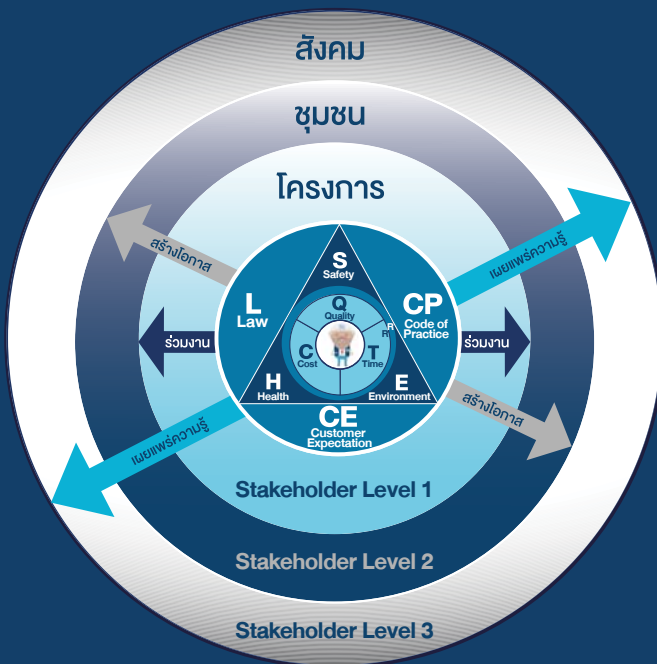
สังคม

ชุมชน

โครงการ

สร้างโอกาส

เผยแพร่ความรู้

S
Safety

L
Law

CP
Code of Practice

Q
Quality

C
Cost

T
Time

R
R

ร่วมงาน

ร่วมงาน

H
Health

E
Environment

CE
Customer Expectation

สร้างโอกาส

เผยแพร่ความรู้

Stakeholder Level 1

Stakeholder Level 2

Stakeholder Level 3